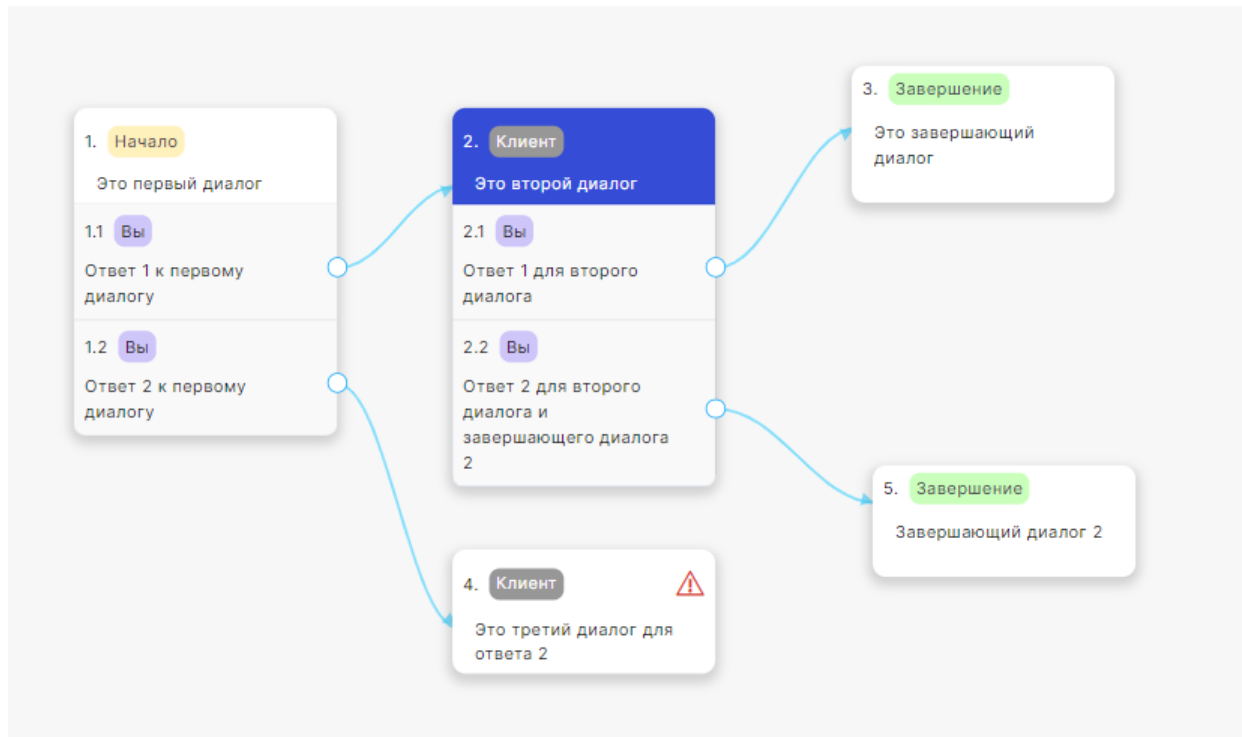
1. Начало

Это первый диалог

1.1 Вы

Ответ 1 к первому диалогу

1.2 Вы

Ответ 2 к первому диалогу

2. Клиент

Это второй диалог

2.1 Вы

Ответ 1 для второго диалога

2.2 Вы

Ответ 2 для второго диалога и завершающего диалога 2

3. Завершение

Это завершающий диалог

4. Клиент

Это третий диалог для ответа 2

5. Завершение

Завершающий диалог 2